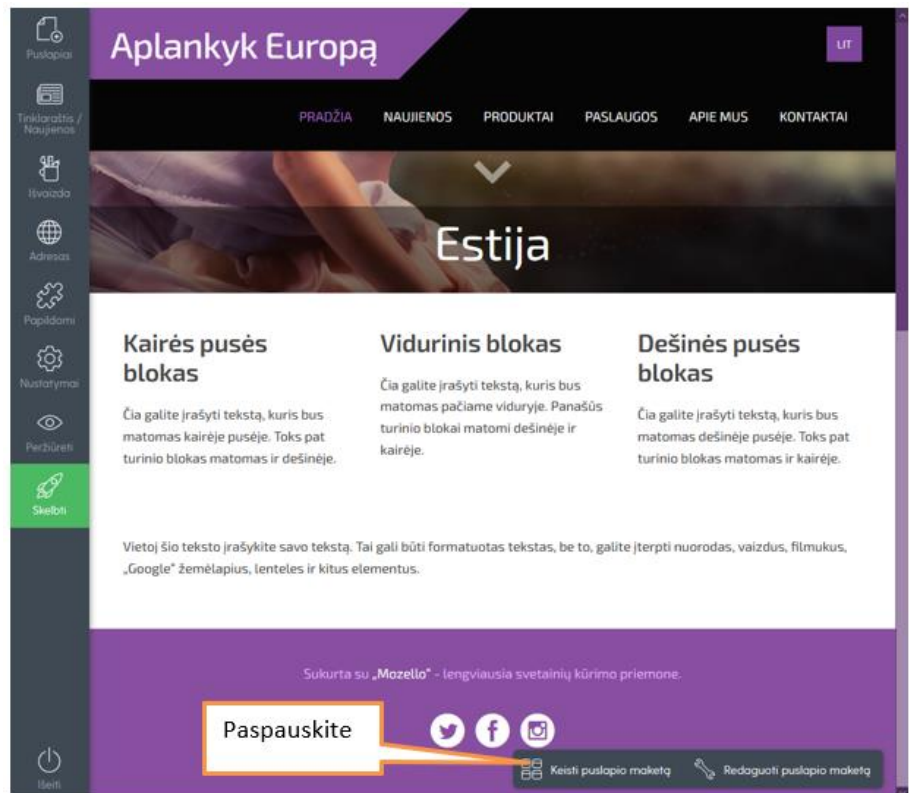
Puslapiai

Tinklaraštis / Naujienos

Išvaizda

Adresas

Papildomi

Nustatymai

Peržiūrėti

Skelbti

Išeiti

Aplankyk Europą

LT

PRADŽIA NAUJIENOS PRODUKTAI PASLAUGOS APIE MUS KONTAKTAI

Estija

Kairės pusės blokas

Čia galite įrašyti tekstą, kuris bus matomas kairėje pusėje. Toks pat turinio blokas matomas ir dešinėje.

Vidurinis blokas

Čia galite įrašyti tekstą, kuris bus matomas pačiame viduryje. Panašūs turinio blokai matomi dešinėje ir kairėje.

Dešinės pusės blokas

Čia galite įrašyti tekstą, kuris bus matomas dešinėje pusėje. Toks pat turinio blokas matomas ir kairėje.

Vietoj šio teksto įrašykite savo tekstą. Tai gali būti formatuotas tekstas, be to, galite įterpti nuorodas, vaizdus, filmukus, „Google" žemėlapius, lenteles ir kitus elementus.

Sukurta su „Mozello" - lengviausia svetainių kūrimo priemone.

Paspauskite

Keisti puslapio maketą

Redaguoti puslapio maketą